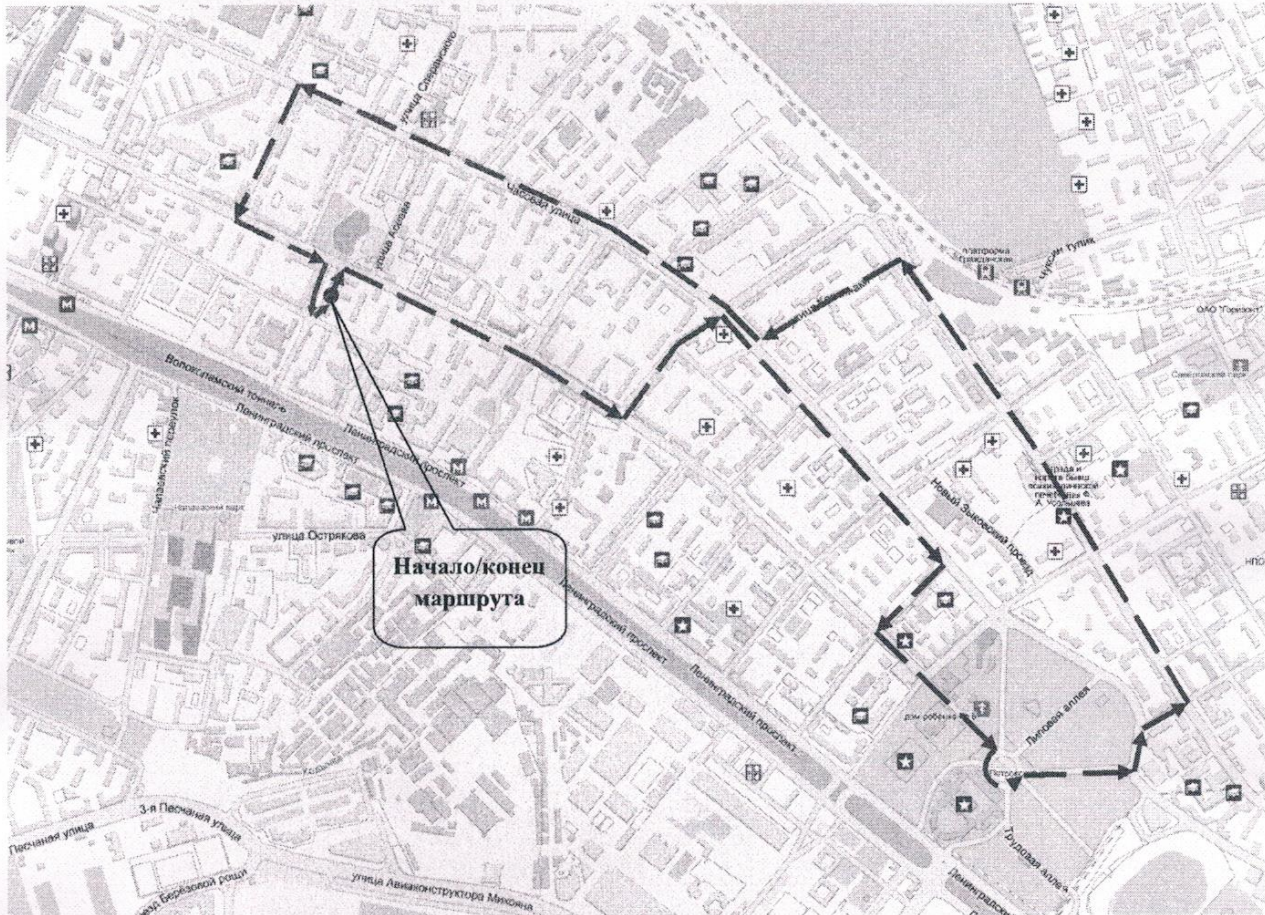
улица Серова
Часовая улица
улица Космонавта
платформа Гражданская
тупик
ОАО "Гермонт"
Волоколамский тоннель
Ленинградский проспект
Ленинградский проспект
Чапаевский переулок
улица Острякова
Новый Зыковский проезд
Начало/конец маршрута
Ленинградский проспект
Ленинградский проспект
Липовая аллея
Трудовая аллея
3-я Песчаная улица
Песчаная улица
улица Авиаконструктора Микояна
проезд Березовой рощи
Ленинградский